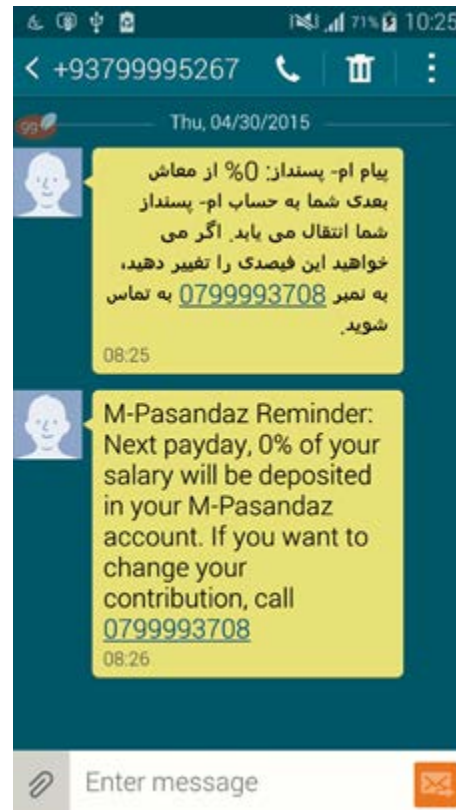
71% 10:25

< +93799995267

Thu, 04/30/2015

پیام ام- پسنداز: 0% از معاش بعدی شما به حساب ام- پسنداز شما انتقال می یابد. اگر می خواهید این فیصدی را تغییر دهید، به نمبر 0799993708 به تماس شوید.
08:25

M-Pasandaz Reminder: Next payday, 0% of your salary will be deposited in your M-Pasandaz account. If you want to change your contribution, call 0799993708
08:26

Enter message